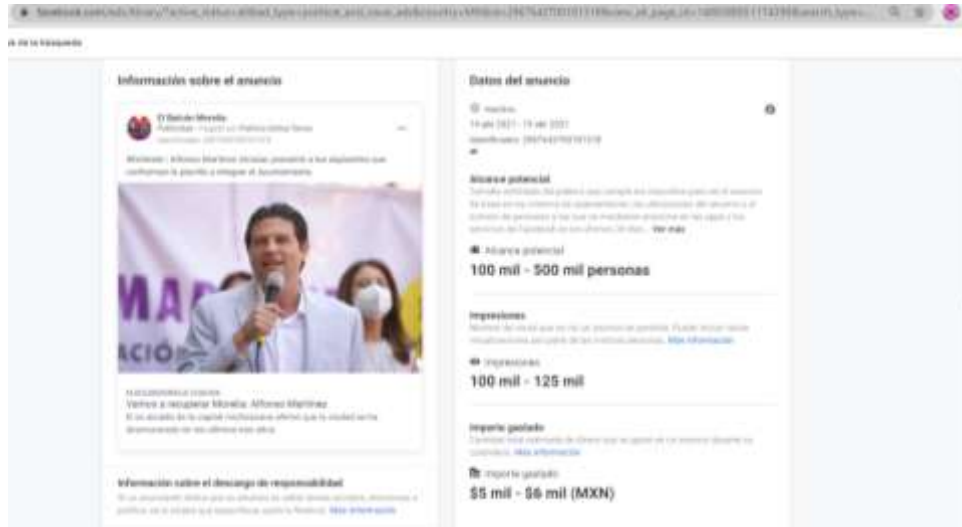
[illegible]

a de la búsqueda

Información sobre el anuncio

El Sol de Morelia
Publicidad · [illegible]
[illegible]

Morelianos: Alfonso Martínez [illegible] a los aspirantes que conformarán la planilla a integrar el Ayuntamiento.

MAR
ACIÓN

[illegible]
Vamos a recuperar Morelia: Alfonso Martínez
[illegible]

Información sobre el descargo de responsabilidad
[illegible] Más información

Datos del anuncio

Inactivo
14 abr 2021 - 15 abr 2021
Identificador: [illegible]

Alcance potencial
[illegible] Ver más

Alcance potencial
100 mil - 500 mil personas

Impresiones
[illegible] Más información

Impresiones
100 mil - 125 mil

Importe gastado
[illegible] Más información

Importe gastado
$5 mil - $6 mil (MXN)